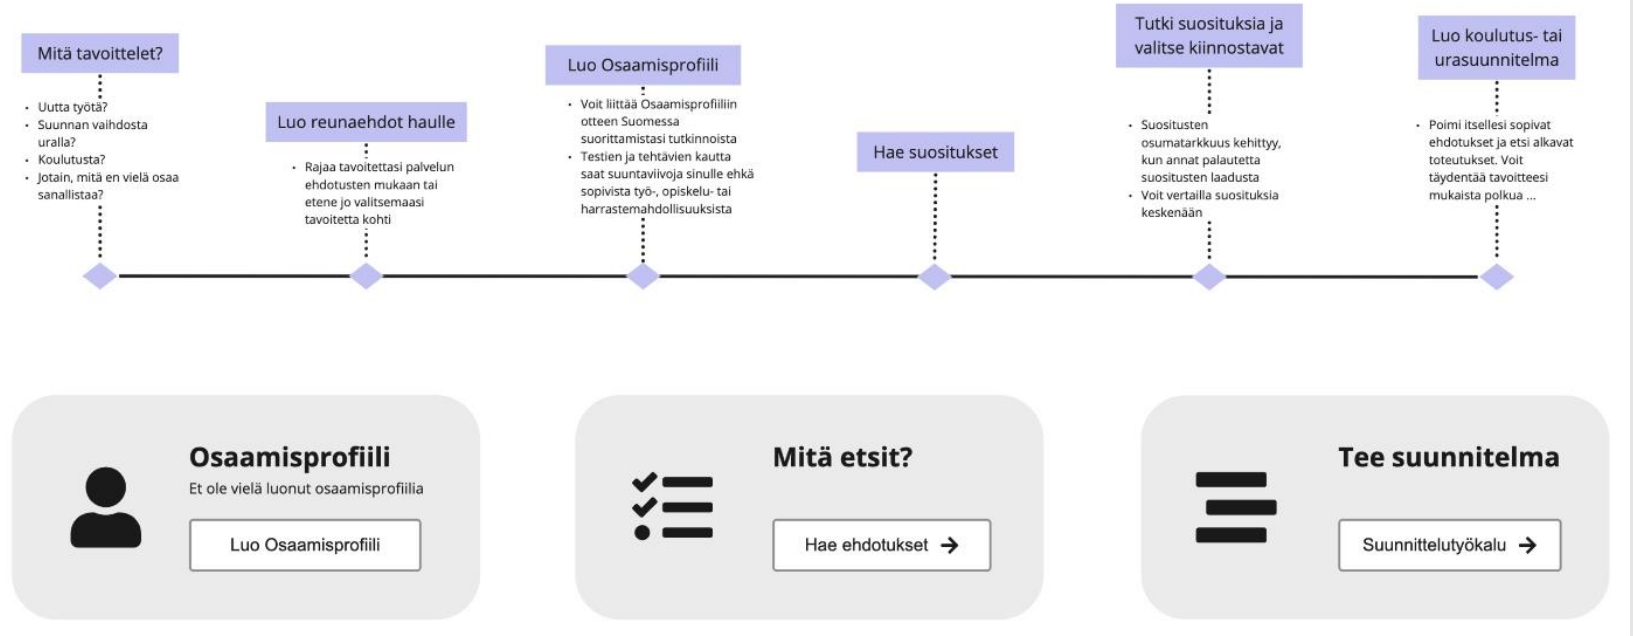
Mitä tavoittelet?

- Uutta työtä?
- Suunnan vaihdosta uralla?
- Koulutusta?
- Jotain, mitä en vielä osaa sanallistaa?

Luo reunaehdot haulle

- Rajaa tavoitettasi palvelun ehdotusten mukaan tai etene jo valitsemaasi tavoitetta kohti

Luo Osaamisprofiili

- Voit liittää Osaamisprofiiliin otteen Suomessa suorittamistasi tutkinnoista
- Testien ja tehtävien kautta saat suuntaviivoja sinulle ehkä sopivista työ-, opiskelu- tai harrastemahdollisuuksista

Hae suositukset

Tutki suosituksia ja valitse kiinnostavat

- Suositusten osumatarkkuus kehittyy, kun annat palautetta suositusten laadusta
- Voit vertailla suosituksia keskenään

Luo koulutus- tai urasuunnitelma

- Poimi itsellesi sopivat ehdotukset ja etsi alkavat toteutukset. Voit täydentää tavoitteesi mukaista polkua ...

Osaamisprofiili
Et ole vielä luonut osaamisprofiilia
Luo Osaamisprofiili

Mitä etsit?
Hae ehdotukset →

Tee suunnitelma
Suunnittelutyökalu →